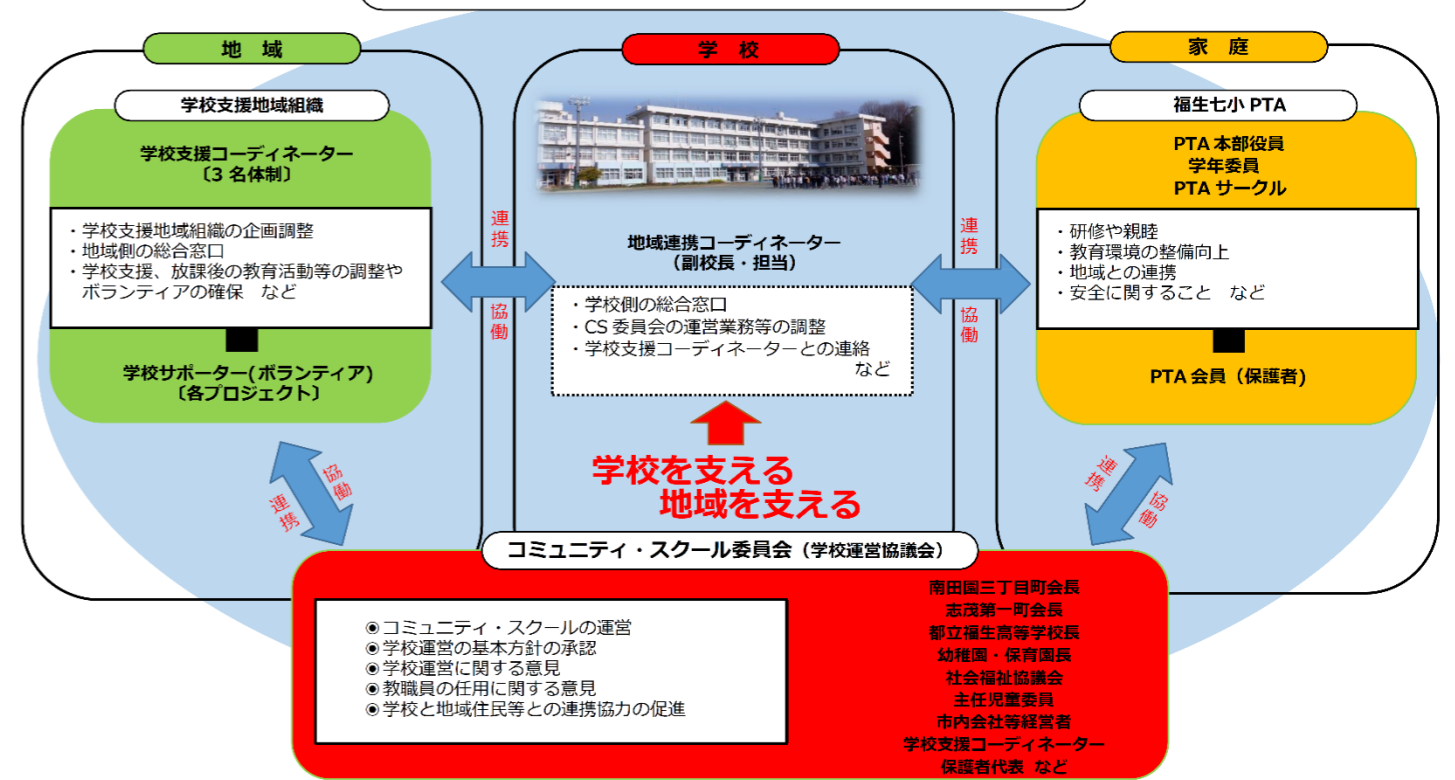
地 域

学校支援地域組織

学校支援コーディネーター
〔3 名体制〕

・学校支援地域組織の企画調整
・地域側の総合窓口
・学校支援、放課後の教育活動等の調整やボランティアの確保 など

学校サポーター(ボランティア)
〔各プロジェクト〕

学 校

連携

協働

地域連携コーディネーター
(副校長・担当)

・学校側の総合窓口
・CS 委員会の運営業務等の調整
・学校支援コーディネーターとの連絡 など

連携

協働

家 庭

福生七小 PTA

PTA 本部役員
学年委員
PTA サークル

・研修や親睦
・教育環境の整備向上
・地域との連携
・安全に関すること など

PTA 会員（保護者）

協働
連携

学校を支える
地域を支える

連携
協働

コミュニティ・スクール委員会（学校運営協議会）

◉コミュニティ・スクールの運営
◉学校運営の基本方針の承認
◉学校運営に関する意見
◉教職員の任用に関する意見
◉学校と地域住民等との連携協力の促進

南田園三丁目町会長
志茂第一町会長
都立福生高等学校長
幼稚園・保育園長
社会福祉協議会
主任児童委員
市内会社等経営者
学校支援コーディネーター
保護者代表 など